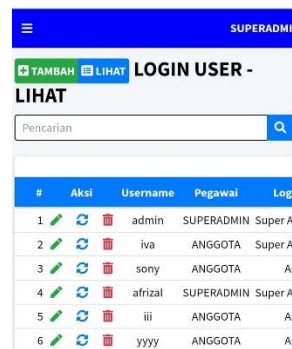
≡ SUPERADMI

TAMBAH LIHAT LOGIN USER - LIHAT

Pencarian

| # | Aksi | Username | Pegawai | Log |
|---|---|---|---|---|
| 1 | | admin | SUPERADMIN | Super A |
| 2 | | iva | ANGGOTA | Super A |
| 3 | | sony | ANGGOTA | A |
| 4 | | afrizal | SUPERADMIN | Super A |
| 5 | | iii | ANGGOTA | A |
| 6 | | yyyy | ANGGOTA | A |